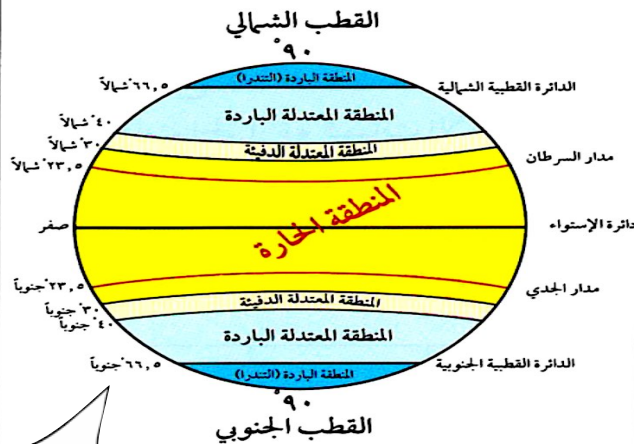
القطب الشمالي
٩٠°

٦٦,٥° شمالاً
المنطقة الباردة (التندرا)
الدائرة القطبية الشمالية

٤٠° شمالاً
المنطقة المعتدلة الباردة

٣٠° شمالاً
المنطقة المعتدلة الدفيئة

٢٣,٥° شمالاً
مدار السرطان

المنطقة الحارة

صفر
دائرة الإستواء

٢٣,٥° جنوباً
مدار الجدي

٣٠° جنوباً
المنطقة المعتدلة الدفيئة

٤٠° جنوباً
المنطقة المعتدلة الباردة

٦٦,٥° جنوباً
المنطقة الباردة (التندرا)
الدائرة القطبية الجنوبية

٩٠°
القطب الجنوبي